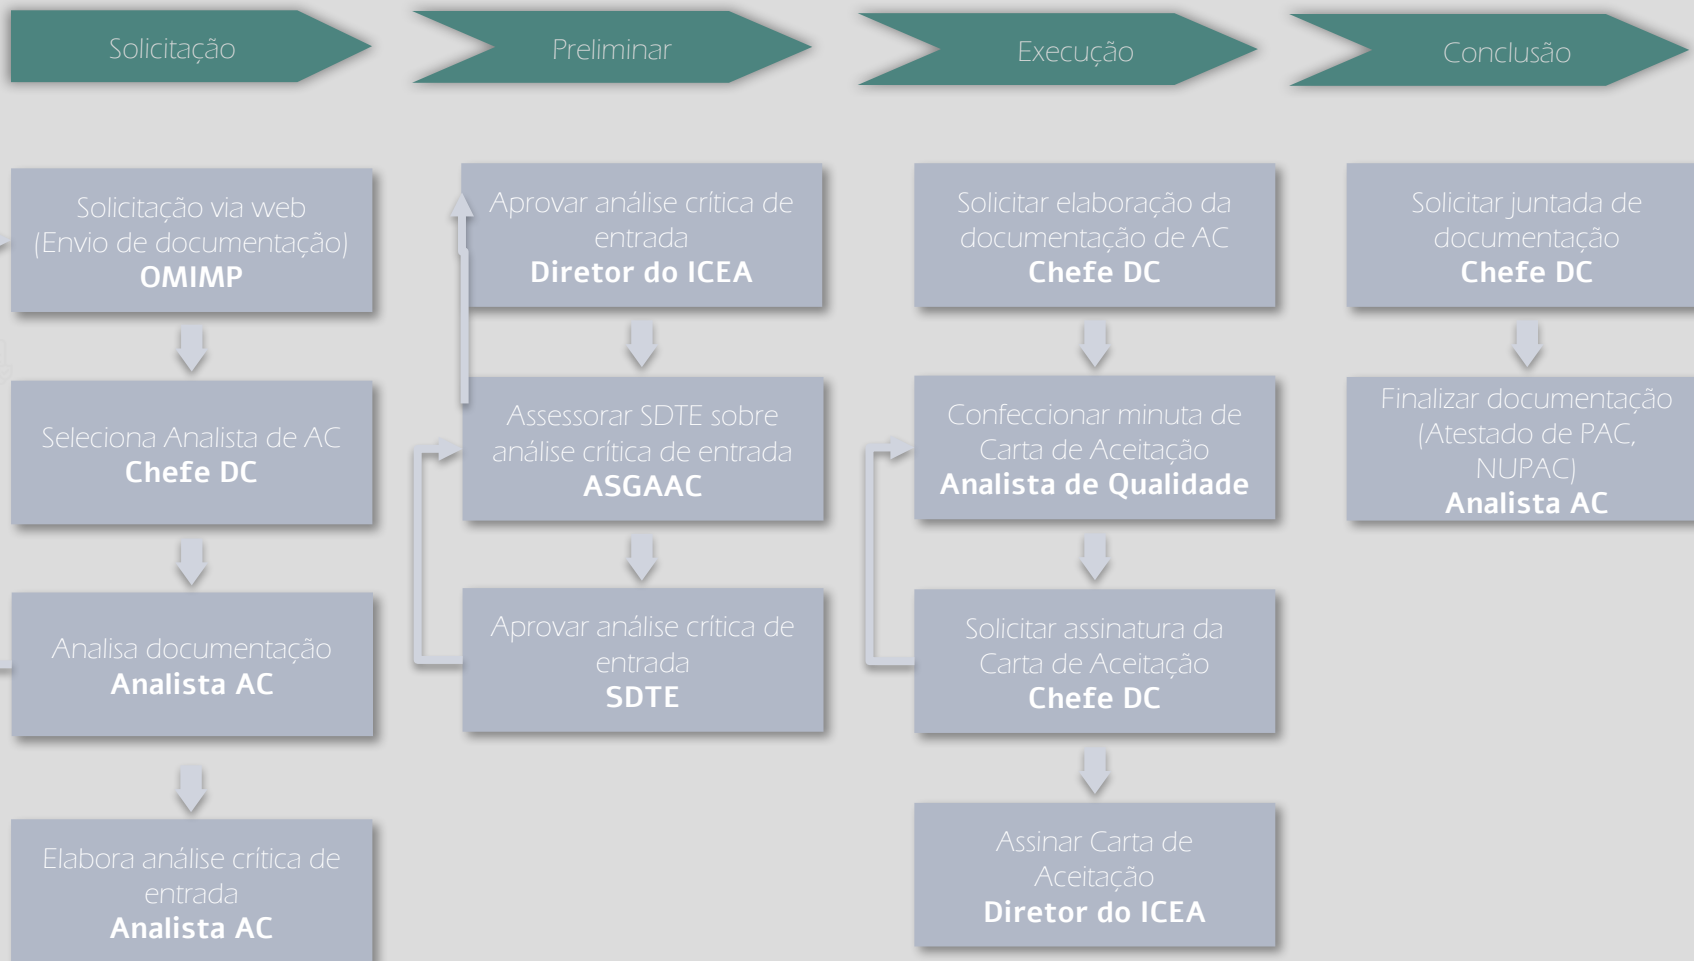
Solicitação

Preliminar

Execução

Conclusão

Solicitação via web (Envio de documentação)
**OMIMP**

Seleciona Analista de AC
**Chefe DC**

Analisa documentação
**Analista AC**

Elabora análise crítica de entrada
**Analista AC**

Aprovar análise crítica de entrada
**Diretor do ICEA**

Assessorar SDTE sobre análise crítica de entrada
**ASGAAC**

Aprovar análise crítica de entrada
**SDTE**

Solicitar elaboração da documentação de AC
**Chefe DC**

Confeccionar minuta de Carta de Aceitação
**Analista de Qualidade**

Solicitar assinatura da Carta de Aceitação
**Chefe DC**

Assinar Carta de Aceitação
**Diretor do ICEA**

Solicitar juntada de documentação
**Chefe DC**

Finalizar documentação (Atestado de PAC, NUPAC)
**Analista AC**